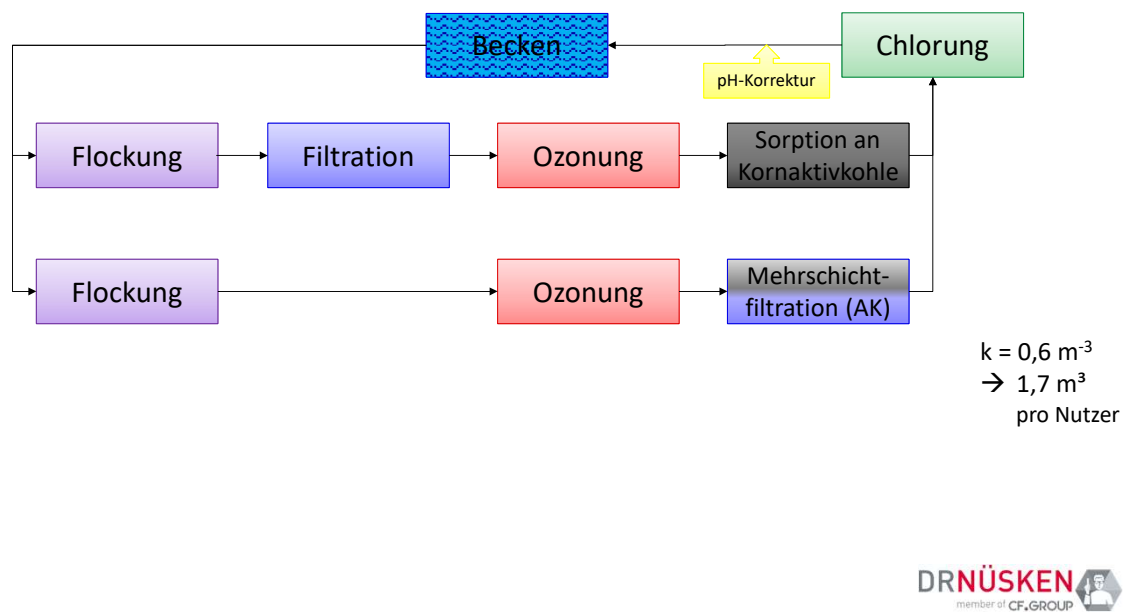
Becken

Chlorung

pH-Korrektur

Flockung

Filtration

Ozonung

Sorption an Kornaktivkohle

Flockung

Ozonung

Mehrschicht-filtration (AK)

k = 0,6 m$^{-3}$
→ 1,7 m³
pro Nutzer

DRNÜSKEN
member of CF.GROUP